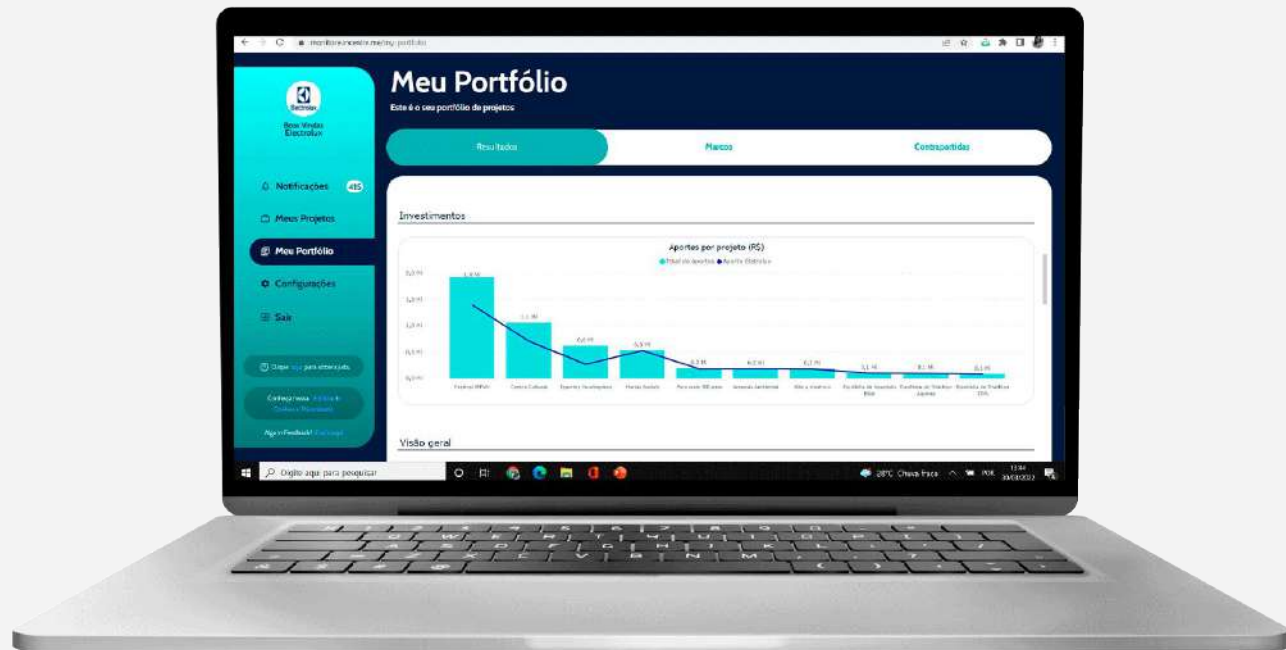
Electrolux

Boas Vindas Electrolux

Notificações 415

Meus Projetos

Meu Portfólio

Configurações

Sair

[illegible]

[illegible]

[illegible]

Meu Portfólio

Este é o seu portfólio de projetos

Resultados

Marcos

Contrapartidas

Investimentos

Aportes por projeto (R$)

Total de Aportes Aporte Electrolux

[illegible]

Visão geral

Digite aqui para pesquisar

28°C Chuva fraca